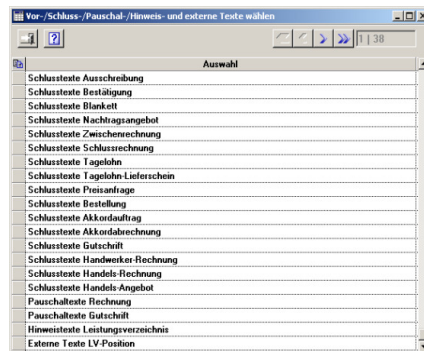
Vor-/Schluss-/Pauschal-/Hinweis- und externe Texte wählen

?

1 | 38

| Auswahl |
|---|
| Schlusstexte Ausschreibung |
| Schlusstexte Bestätigung |
| Schlusstexte Blankett |
| Schlusstexte Nachtragsangebot |
| Schlusstexte Zwischenrechnung |
| Schlusstexte Schlussrechnung |
| Schlusstexte Tagelohn |
| Schlusstexte Tagelohn-Lieferschein |
| Schlusstexte Preisanfrage |
| Schlusstexte Bestellung |
| Schlusstexte Akkordauftrag |
| Schlusstexte Akkordabrechnung |
| Schlusstexte Gutschrift |
| Schlusstexte Handwerker-Rechnung |
| Schlusstexte Handels-Rechnung |
| Schlusstexte Handels-Angebot |
| Pauschaltexte Rechnung |
| Pauschaltexte Gutschrift |
| Hinweistexte Leistungsverzeichnis |
| Externe Texte LV-Position |